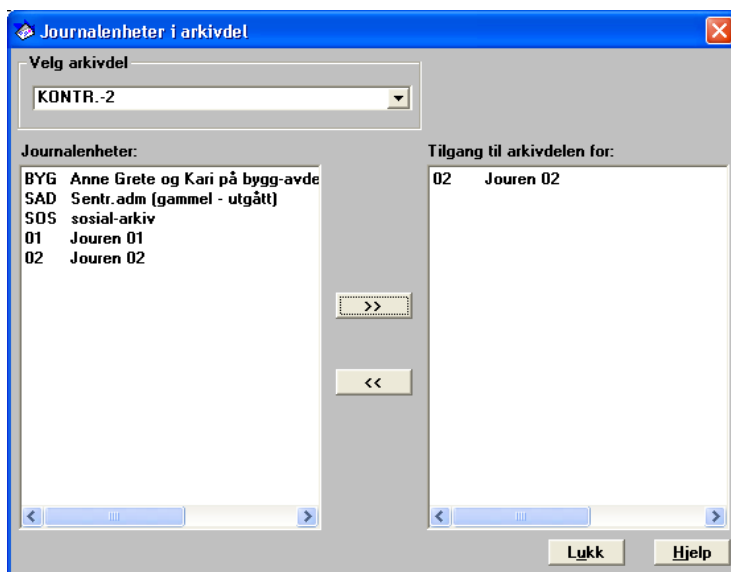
Journalenheter i arkivdel

Velg arkivdel

KONTR.-2

Journalenheter:

BYG Anne Grete og Kari på bygg-avde
SAD Sentr.adm (gammel - utgått)
SOS sosial-arkiv
01 Jouren 01
02 Jouren 02

>>

<<

Tilgang til arkivdelen for:

02 Jouren 02

Lukk

Hjelp